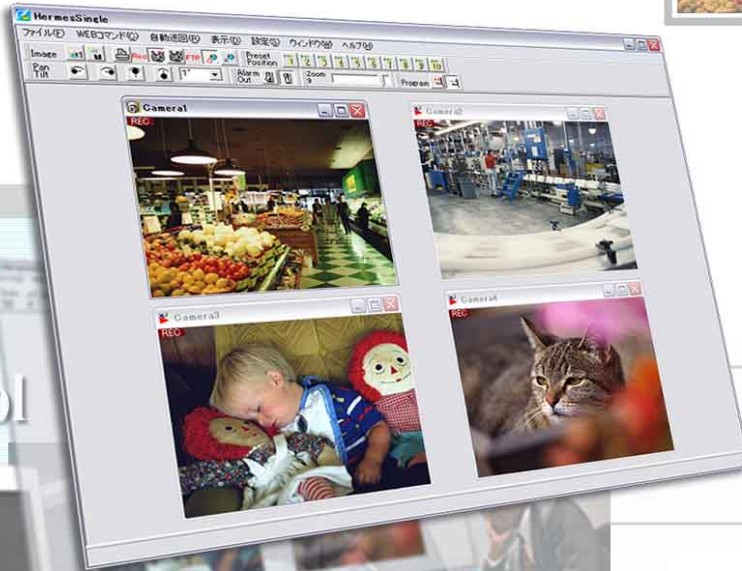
HermesSingle

ファイル(F) WEBコマンド(C) 自動巡回(R) 表示(V) 設定(S) ウィンドウ(W) ヘルプ(H)

Image

Rec

FTP

Preset Position

1 2 3 4 5 6 7 8 9 10

Pan Tilt

Alarm Out

Zoom

Program

Camera1

REC

Camera2

REC

Camera3

REC

Camera4

REC